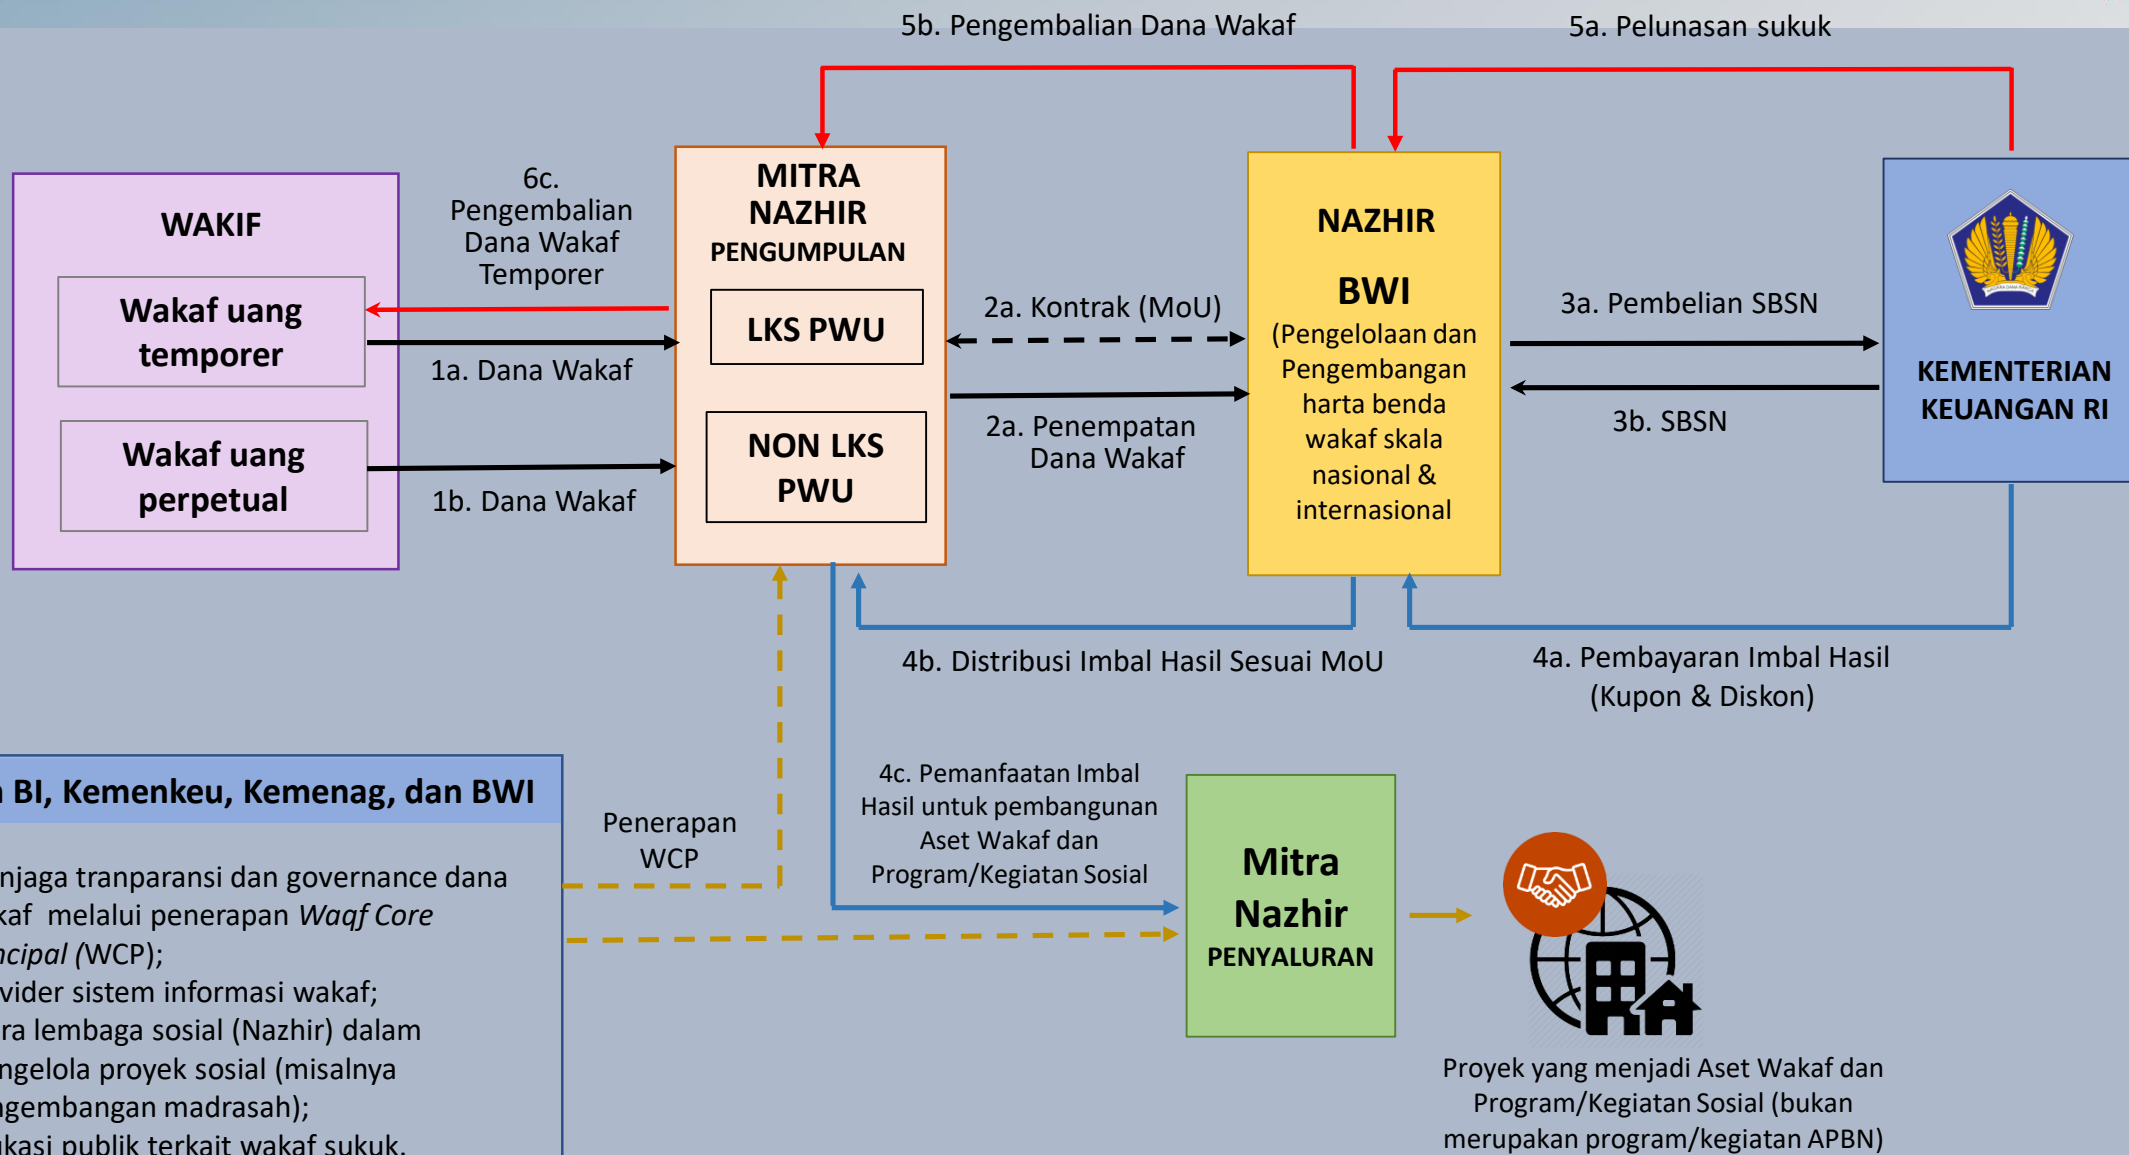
5b. Pengembalian Dana Wakaf

5a. Pelunasan sukuk

WAKIF

Wakaf uang temporer

Wakaf uang perpetual

6c. Pengembalian Dana Wakaf Temporer

1a. Dana Wakaf

1b. Dana Wakaf

MITRA NAZHIR PENGUMPULAN

LKS PWU

NON LKS PWU

2a. Kontrak (MoU)

2a. Penempatan Dana Wakaf

NAZHIR

BWI

(Pengelolaan dan Pengembangan harta benda wakaf skala nasional & internasional

3a. Pembelian SBSN

3b. SBSN

KEMENTERIAN KEUANGAN RI

4b. Distribusi Imbal Hasil Sesuai MoU

4a. Pembayaran Imbal Hasil (Kupon & Diskon)

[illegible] BI, Kemenkeu, Kemenag, dan BWI

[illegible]njaga tranparansi dan governance dana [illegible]kaf melalui penerapan *Waqf Core* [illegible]ncipal (WCP);
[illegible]vider sistem informasi wakaf;
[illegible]ra lembaga sosial (Nazhir) dalam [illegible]ngelola proyek sosial (misalnya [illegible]gembangan madrasah);
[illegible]kasi publik terkait wakaf sukuk.

Penerapan WCP

4c. Pemanfaatan Imbal Hasil untuk pembangunan Aset Wakaf dan Program/Kegiatan Sosial

Mitra Nazhir PENYALURAN

Proyek yang menjadi Aset Wakaf dan Program/Kegiatan Sosial (bukan merupakan program/kegiatan APBN)